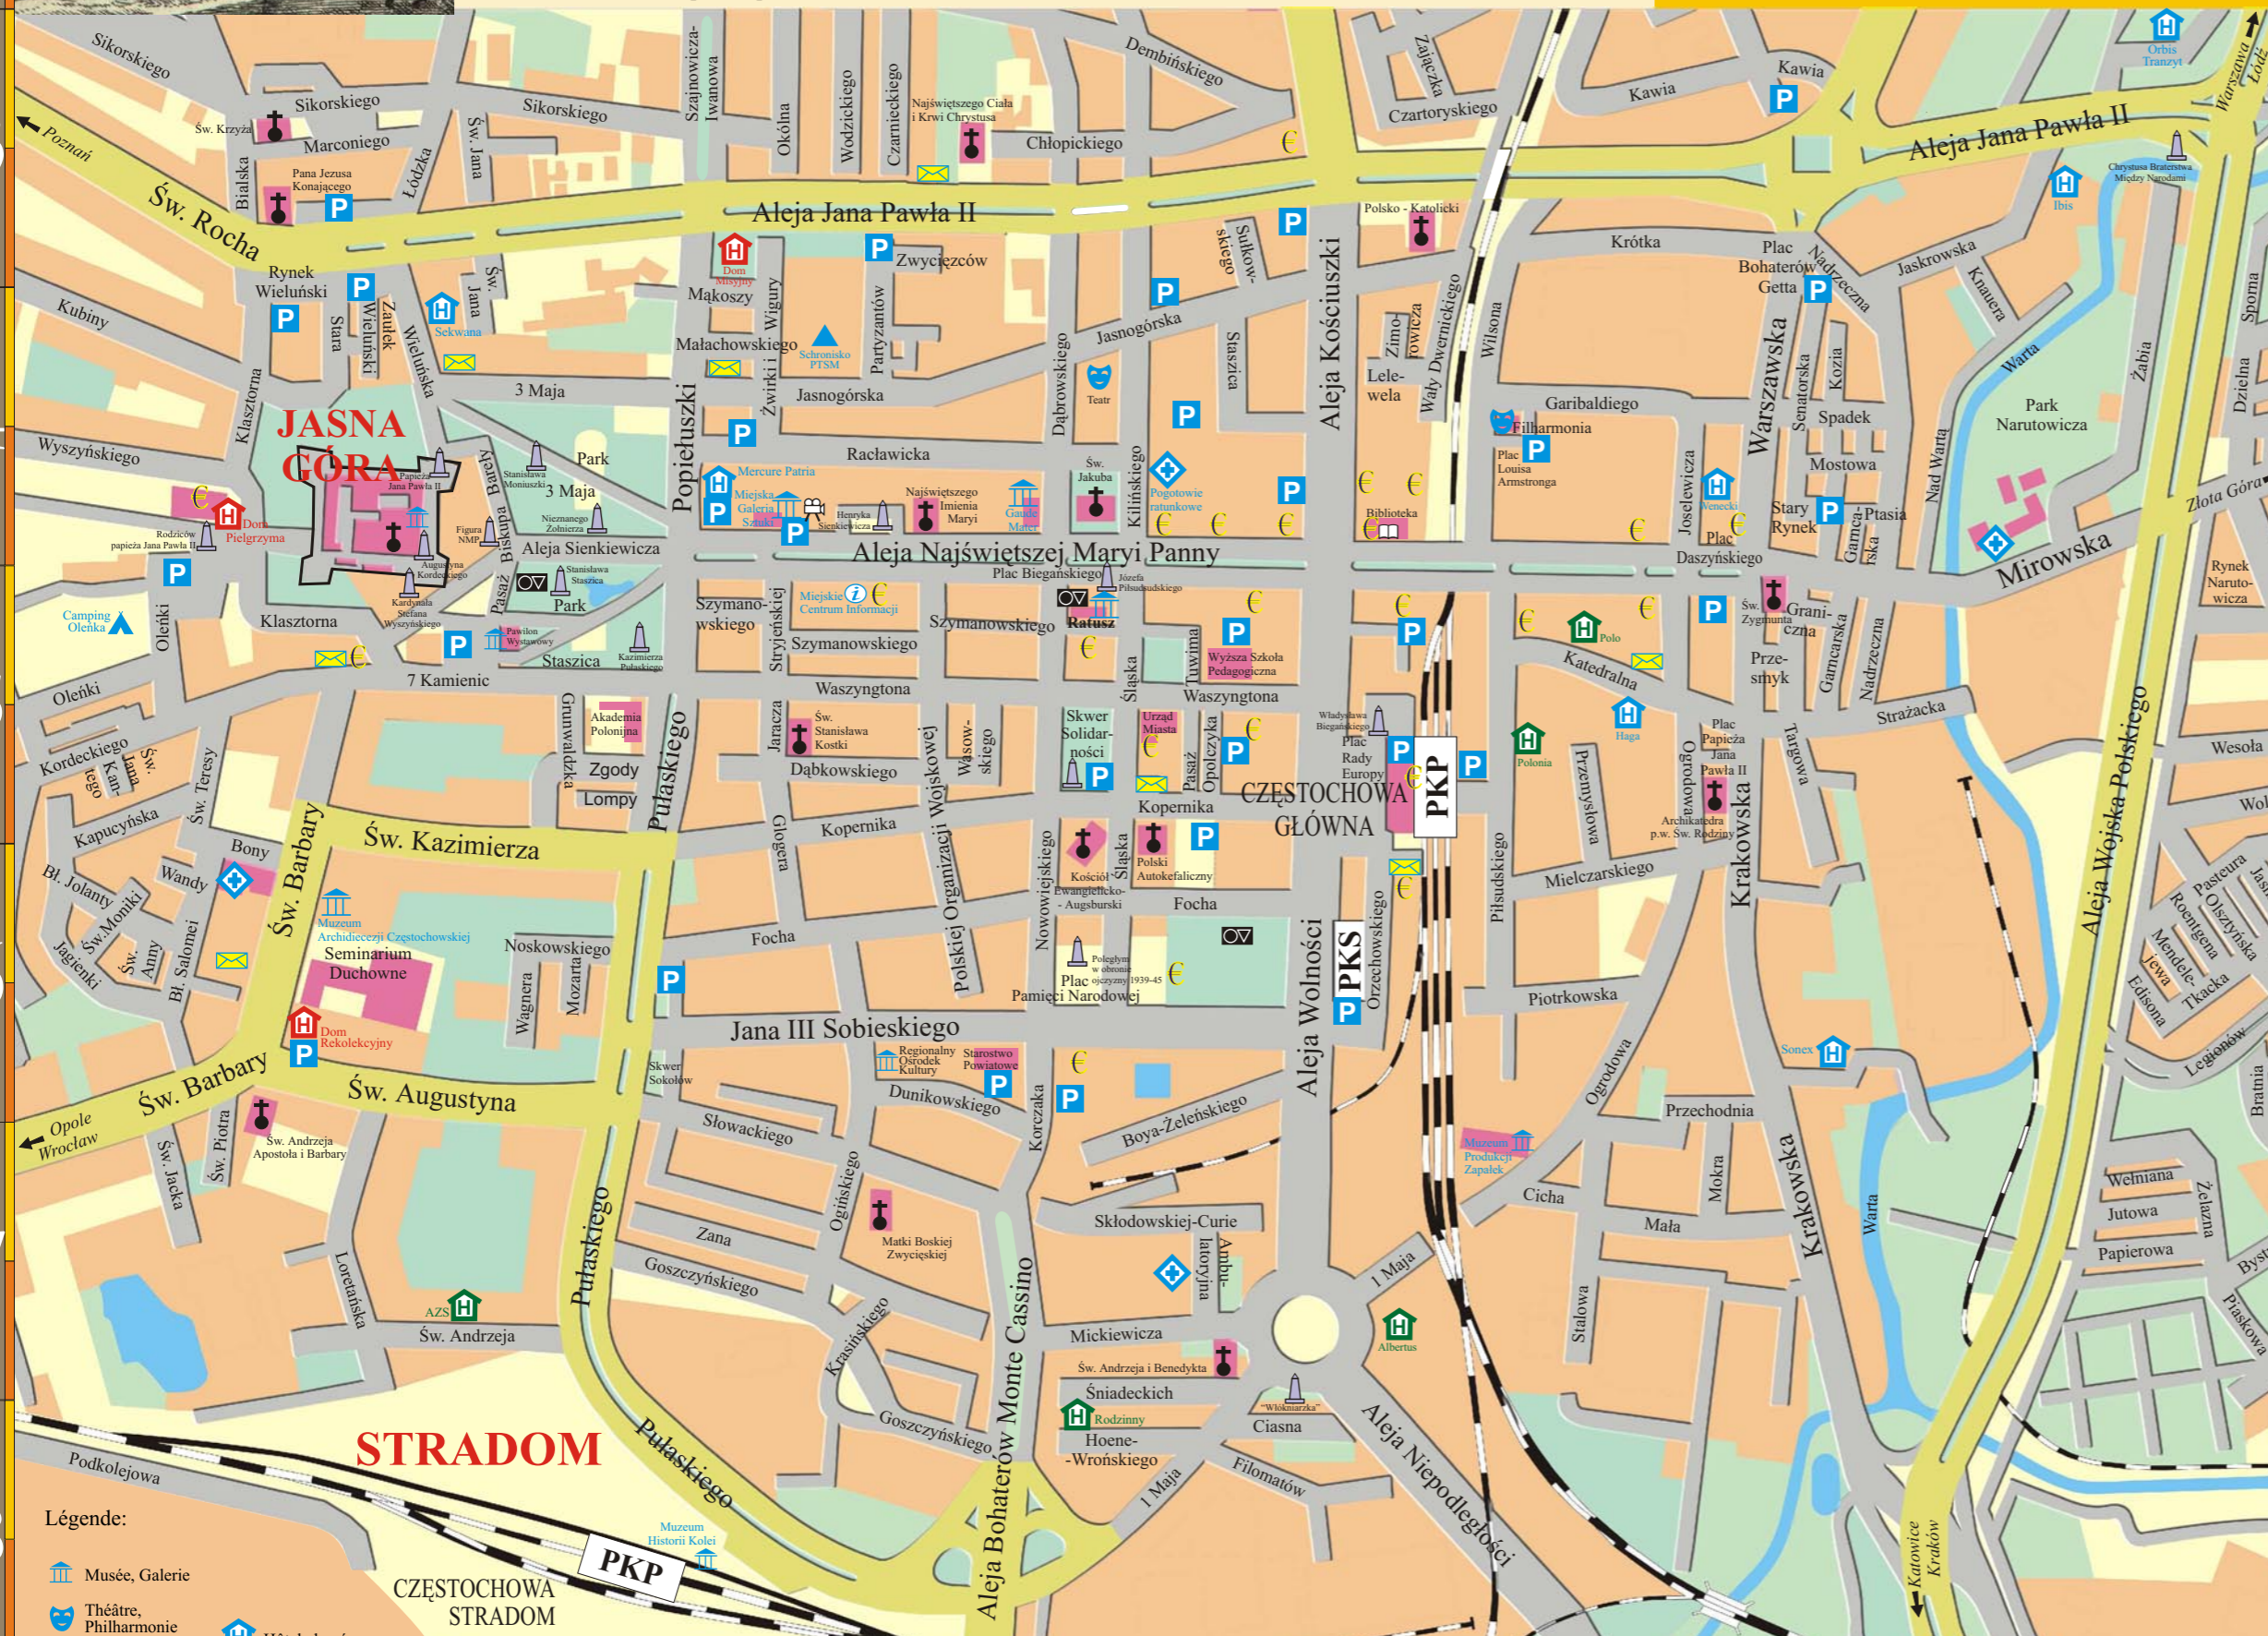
JASNA GÓRA

STRADOM

Aleja Jana Pawła II
Aleja Jana Pawła II
Aleja Najświętszej Maryi Panny
Aleja Kościuszki
Aleja Wolności
Aleja Niepodległości
Aleja Bohaterów Monte Cassino
Aleja Wojska Polskiego
Aleja Sienkiewicza

Poznań
Opole Wrocław
Warszawa Łódź
Katowice Kraków

Sikorskiego
Sikorskiego
Sikorskiego
Marconiego
Św. Krzyża
Pana Jezusa Konającego
Bialska
Łódzka
Św. Jana
Szajnowicza-Iwanowa
Okólna
Wodzickiego
Czarnieckiego
Najświętszego Ciała i Krwi Chrystusa
Chłopickiego
Dembińskiego
Zajączka
Czartoryskiego
Kawia
Kawia
Orbis Tranzyt
Chrystusa Braterstwa Między Narodami
Ibis
Św. Rocha
Rynek Wieluński
Kubiny
Stara
Zaułek Wieluński
Wieluńska
Jana
Sekwana
Dom Misyjny
Mąkoszy
Wigury
Zwycięzców
Małachowskiego
Schronisko PTSM
Partyzantów
Żwirki i
Jasnogórska
Jasnogórska
Dąbrowskiego
Sułkowskiego
Staszica
Polsko - Katolicki
Krótka
Zimorowicza
Lelewela
Wały Dwernickiego
Wilsona
Plac Bohaterów Getta
Nadrzeczna
Jaskrowska
Knauera
Warta
Żabia
Sporna
Dzielna
Klasztorna
Wyszyńskiego
3 Maja
3 Maja
Park
Papieża Jana Pawła II
Stanisława Moniuszki
Barlaya
Nieznanego Żołnierza
Figura NMP
Biskupia
Dom Pielgrzyma
Rodziców papieża Jana Pawła II
Augustyna Kordeckiego
Kardynała Stefana Wyszyńskiego
Popiełuszki
Mercure Patria
Miejska Galeria Sztuki
Henryka Sienkiewicza
Racławicka
Najświętszego Imienia Maryi
Gaude Mater
Teatr
Św. Jakuba
Kilińskiego
Pogotowie ratunkowe
Garibaldiego
Filharmonia
Plac Louisa Armstronga
Biblioteka
Warszawska
Senatorska
Kozia
Spadek
Mostowa
Nad Wartą
Park Narutowicza
Joselewicza
Wenecki
Stary Rynek
Ptasia
Garncarska
Plac Daszyńskiego
Mirowska
Złota Góra
Rynek Narutowicza
Camping Oleńka
Klasztorna
Pasaż
Stanisława Staszica
Park
Pawilon Wystawowy
Kazimierza Pułaskiego
Staszica
7 Kamienic
Oleński
Oleński
Szymanowskiego
Stryjeńskiego
Miejskie Centrum Informacji
Szymanowskiego
Szymanowskiego
Plac Biegańskiego
Józefa Piłsudskiego
Ratusz
Tuwima
Śląska
Wyższa Szkoła Pedagogiczna
Św. Zygmunta
Granicczna
Polo
Katedralna
Przesmyk
Nadrzeczna
Garncarska
Strażacka
Wesoła
Kordeckiego
Kiliańskiego
Św. Jana
Św. Teresy
Grunwaldzka
Akademia Polonijna
Zgody
Lompy
Pułaskiego
Waszyngtona
Jaracza
Św. Stanisława Kostki
Dąbkowskiego
Wasowskiego
Skwer Solidarności
Urząd Miasta
Pasaż
Opolczyka
Waszyngtona
Władysława Biegańskiego
Plac Rady Europy
CZĘSTOCHOWA GŁÓWNA
PKP
Polonia
Haga
Przemysłowa
Ogrodowa
Plac Papieża Jana Pawła II
Archikatedra p.w. Św. Rodziny
Krakowska
Targowa
Kapucyńska
Bony
Wandy
Bł. Jolanty
Św. Moniki
Św. Anny
Bł. Salomei
Jagienki
Św. Barbary
Św. Kazimierza
Muzeum Archidiecezji Częstochowskiej
Seminarium Duchowne
Noskowskiego
Wagnera
Mozarta
Dom Rekolekcyjny
Głogera
Kopernika
Kopernika
Polskiej Organizacji Wojskowej
Nowowiejskiego
Kościół Ewangelicko-Augsburski
Polski Autokefaliczny
Focha
Focha
Poległym w obronie ojczyzny 1939-45
Plac Pamięci Narodowej
PKS
Orzechowskiego
Piłsudskiego
Mielczarskiego
Piotrkowska
Sonex
Legionów
Pasteura
Olszyńska
Roentgena
Mendela
Jewa
Tkacka
Edisona
Bratnia
Wol
Jasi
Św. Barbary
Św. Augustyna
Jana III Sobieskiego
Skwer Sokołów
Regionalny Ośrodek Kultury
Starostwo Powiatowe
Dunikowskiego
Korczaka
Boya-Żeleńskiego
Ogrodowa
Przechodnia
Muzeum Produkcji Zapałek
Cicha
Mała
Mokra
Krakowska
Warta
Wełniana
Jutowa
Żelazna
Papierowa
Bys
Piaskowa
Św. Andrzeja Apostoła i Barbary
Św. Piotra
Św. Jacka
Słowackiego
Ogińskiego
Matki Boskiej Zwycięskiej
Zana
Goszczyńskiego
Goszczyńskiego
Krasińskiego
Skłodowskiej-Curie
Ambulatoryjna
1 Maja
1 Maja
Albertus
Stalowa
Loretańska
AZS
Św. Andrzeja
Pułaskiego
Pułaskiego
Mickiewicza
Św. Andrzeja i Benedykta
Śniadeckich
Rodzinny
Hoene-Wrońskiego
"Włókniarka"
Ciasna
Filomatów
Podkolejowa
Muzeum Historii Kolei
PKP
CZĘSTOCHOWA STRADOM

Légende:
Musée, Galerie
Théâtre, Philharmonie
Hôtel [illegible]